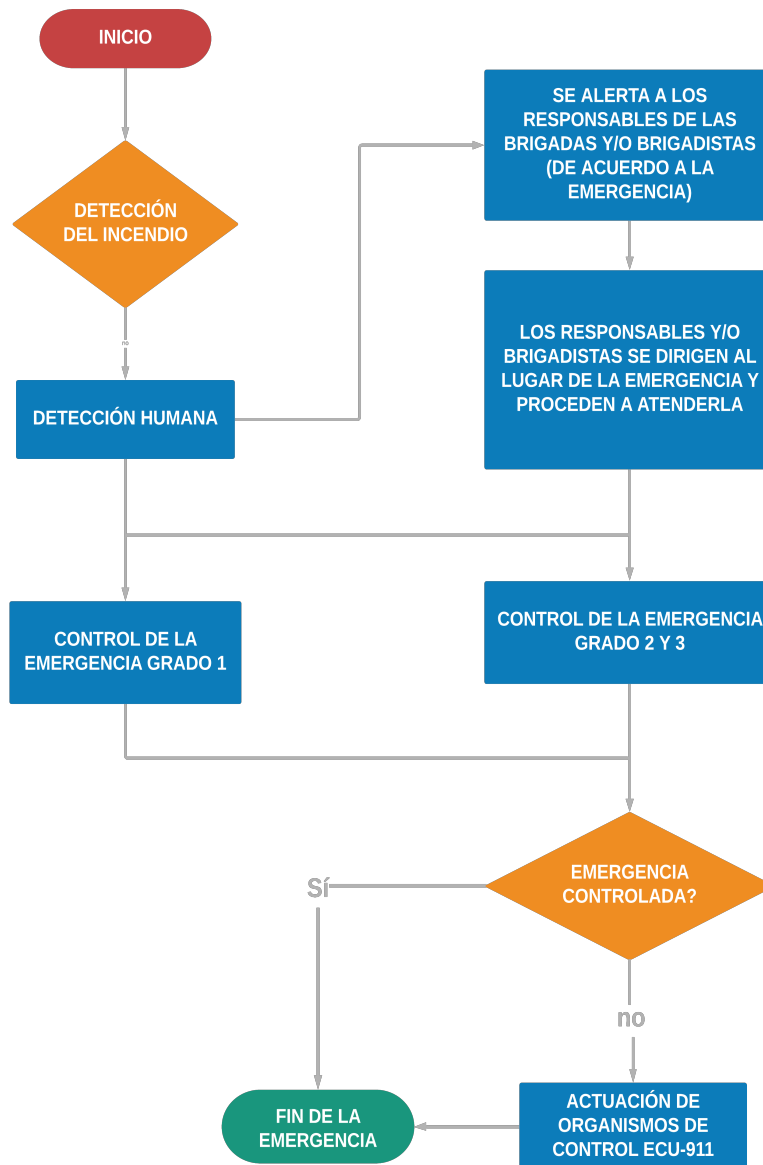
INICIO

DETECCIÓN DEL INCENDIO

no

DETECCIÓN HUMANA

SE ALERTA A LOS RESPONSABLES DE LAS BRIGADAS Y/O BRIGADISTAS (DE ACUERDO A LA EMERGENCIA)

LOS RESPONSABLES Y/O BRIGADISTAS SE DIRIGEN AL LUGAR DE LA EMERGENCIA Y PROCEDEN A ATENDERLA

CONTROL DE LA EMERGENCIA GRADO 1

CONTROL DE LA EMERGENCIA GRADO 2 Y 3

EMERGENCIA CONTROLADA?

Sí

no

FIN DE LA EMERGENCIA

ACTUACIÓN DE ORGANISMOS DE CONTROL ECU-911